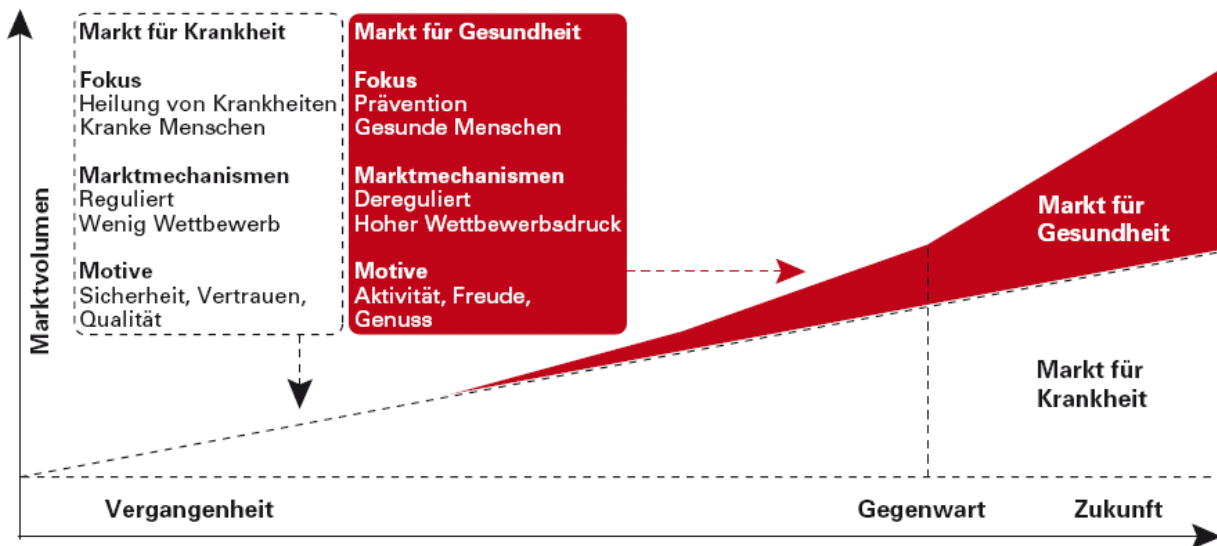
Markt für Krankheit

Fokus
Heilung von Krankheiten
Kranke Menschen

Marktmechanismen
Reguliert
Wenig Wettbewerb

Motive
Sicherheit, Vertrauen, Qualität

Markt für Gesundheit

Fokus
Prävention
Gesunde Menschen

Marktmechanismen
Dereguliert
Hoher Wettbewerbsdruck

Motive
Aktivität, Freude, Genuss

Marktvolumen

Markt für Gesundheit

Markt für Krankheit

Vergangenheit

Gegenwart

Zukunft